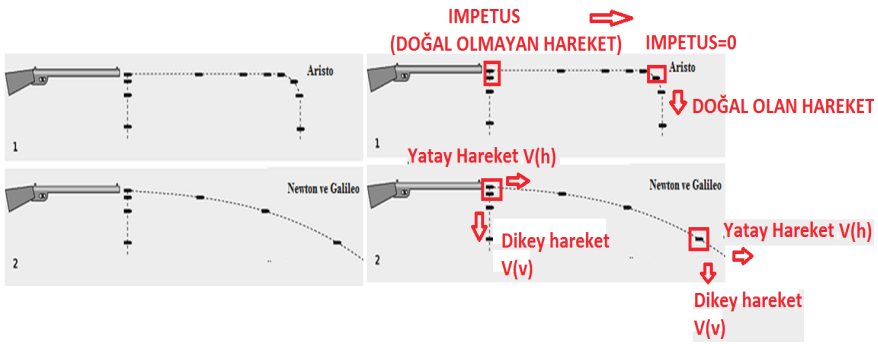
Aristo

1

Newton ve Galileo

2

IMPETUS
(DOĞAL OLMAYAN HAREKET)

IMPETUS=0

Aristo

DOĞAL OLAN HAREKET

1

Yatay Hareket V(h)

Newton ve Galileo

Dikey hareket V(v)

Yatay Hareket V(h)

2

Dikey hareket V(v)